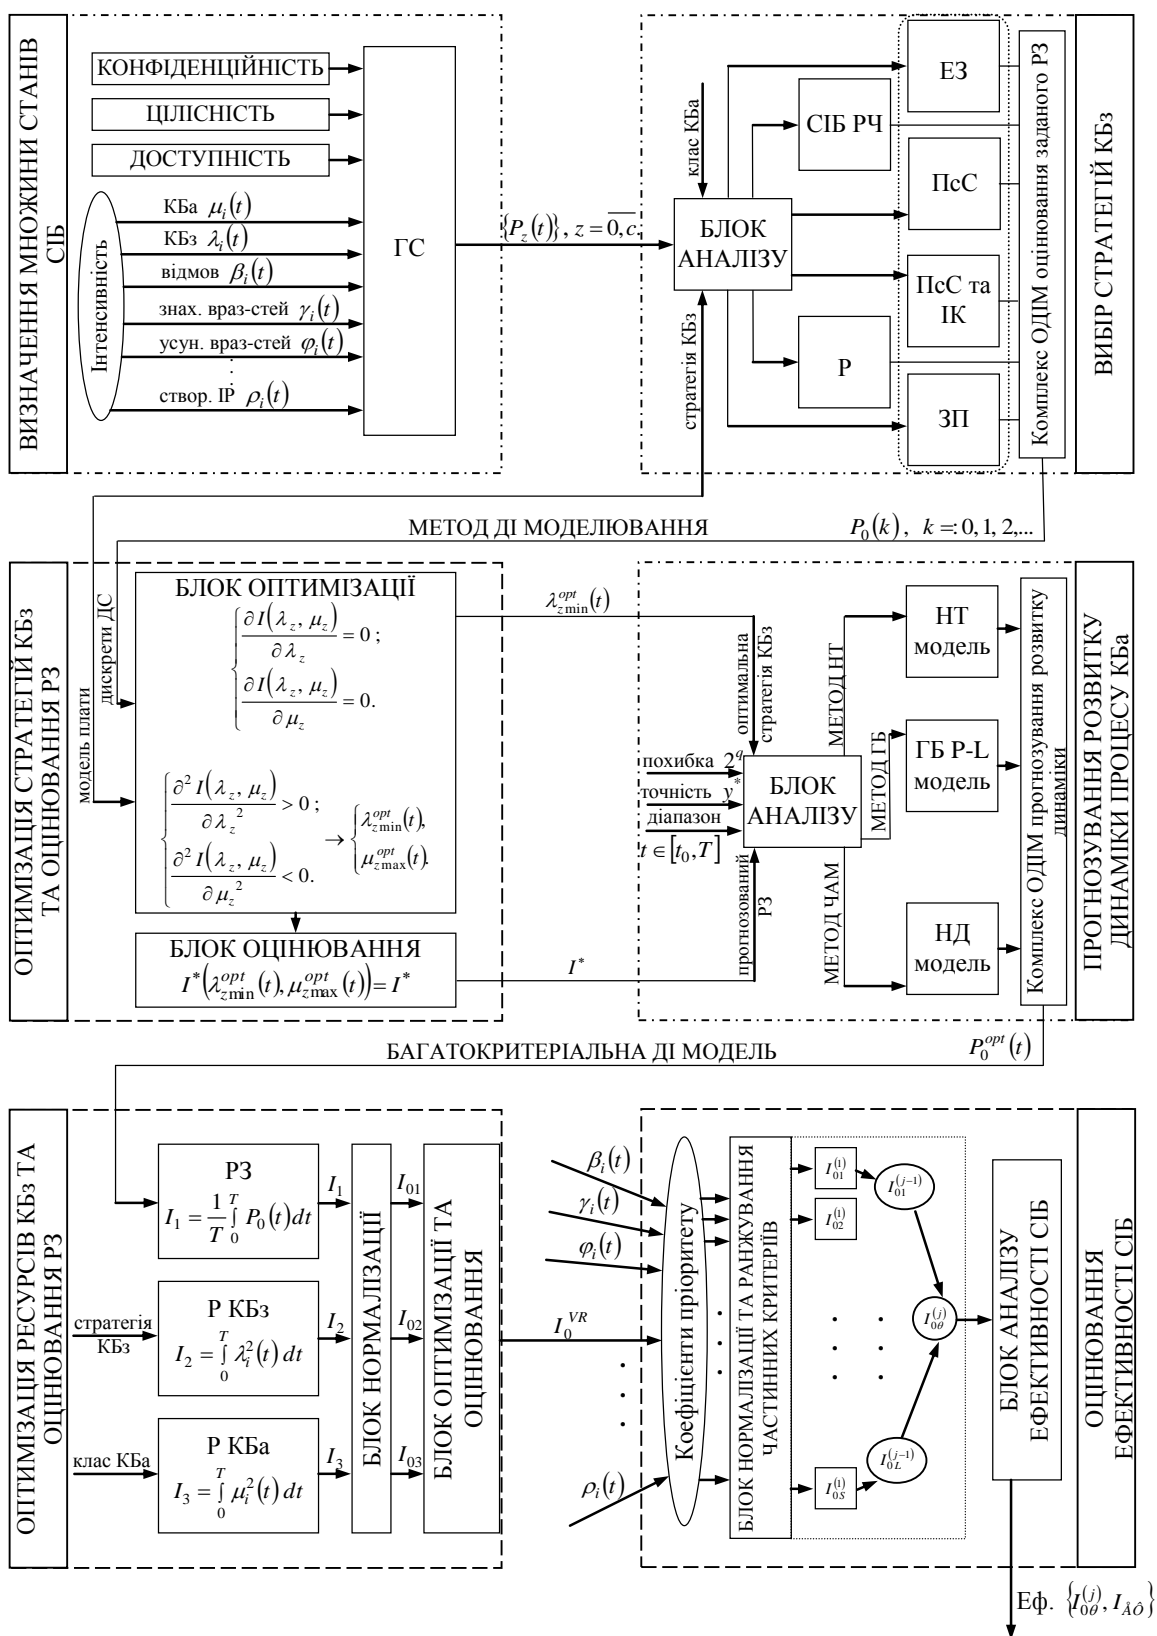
ВИЗНАЧЕННЯ МНОЖИНИ СТАНІВ СІБ

КОНФІДЕНЦІЙНІСТЬ
ЦІЛІСНІСТЬ
ДОСТУПНІСТЬ

Інтенсивність
КБа $\mu_i(t)$
КБз $\lambda_i(t)$
відмов $\beta_i(t)$
знах. враз-стей $\gamma_i(t)$
усун. враз-стей $\varphi_i(t)$
створ. ІР $\rho_i(t)$

ГС

$\{P_z(t)\}$, $z=\overline{0,c}$

клас КБа
БЛОК АНАЛІЗУ
стратегія КБз

ЕЗ
СІБ РЧ
ПсС
ПсС та ІК
Р
ЗП

Комплекс ОДІМ оцінювання заданого РЗ

ВИБІР СТРАТЕГІЙ КБз

МЕТОД ДІ МОДЕЛЮВАННЯ
$P_0(k)$, $k=:0,1,2,...$

ОПТИМІЗАЦІЯ СТРАТЕГІЙ КБз ТА ОЦІНЮВАННЯ РЗ

модель плати
дискрети ДС

БЛОК ОПТИМІЗАЦІЇ
$\begin{cases}\frac{\partial I(\lambda_z,\mu_z)}{\partial\lambda_z}=0;\\ \frac{\partial I(\lambda_z,\mu_z)}{\partial\mu_z}=0.\end{cases}$

$\begin{cases}\frac{\partial^2 I(\lambda_z,\mu_z)}{\partial\lambda_z^2}>0;\\ \frac{\partial^2 I(\lambda_z,\mu_z)}{\partial\mu_z^2}<0.\end{cases}\rightarrow\begin{cases}\lambda_{z\min}^{opt}(t),\\ \mu_{z\max}^{opt}(t).\end{cases}$

БЛОК ОЦІНЮВАННЯ
$I^*\left(\lambda_{z\min}^{opt}(t),\mu_{z\max}^{opt}(t)\right)=I^*$

$\lambda_{z\min}^{opt}(t)$
оптимальна стратегія КБз
$I^*$
прогнозований РЗ

похибка $2^q$
точність $y^*$
діапазон
$t\in[t_0,T]$

БЛОК АНАЛІЗУ

МЕТОД НТ
МЕТОД ГБ
МЕТОД ЧАМ

НТ модель
ГБ P-L модель
НД модель

Комплекс ОДІМ прогнозування розвитку динаміки

ПРОГНОЗУВАННЯ РОЗВИТКУ ДИНАМІКИ ПРОЦЕСУ КБа

БАГАТОКРИТЕРІАЛЬНА ДІ МОДЕЛЬ
$P_0^{opt}(t)$

ОПТИМІЗАЦІЯ РЕСУРСІВ КБз ТА ОЦІНЮВАННЯ РЗ

РЗ
$I_1=\frac{1}{T}\int_0^T P_0(t)dt$

стратегія КБз
Р КБз
$I_2=\int_0^T\lambda_i^2(t)\,dt$

клас КБа
Р КБа
$I_3=\int_0^T\mu_i^2(t)\,dt$

$I_1$
$I_2$
$I_3$

БЛОК НОРМАЛІЗАЦІЇ

$I_{01}$
$I_{02}$
$I_{03}$

БЛОК ОПТИМІЗАЦІЇ ТА ОЦІНЮВАННЯ

$I_0^{VR}$

$\beta_i(t)$
$\gamma_i(t)$
$\varphi_i(t)$
$\rho_i(t)$

Коефіцієнти пріоритету

БЛОК НОРМАЛІЗАЦІЇ ТА РАНЖУВАННЯ ЧАСТИННИХ КРИТЕРІЇВ

$I_{01}^{(1)}$
$I_{02}^{(1)}$
$I_{0S}^{(1)}$
$I_{01}^{(j-1)}$
$I_{0\theta}^{(j)}$
$I_{0L}^{(j-1)}$

БЛОК АНАЛІЗУ ЕФЕКТИВНОСТІ СІБ

ОЦІНЮВАННЯ ЕФЕКТИВНОСТІ СІБ

Еф. $\{I_{0\theta}^{(j)},I_{\hat{A}\hat{O}}\}$